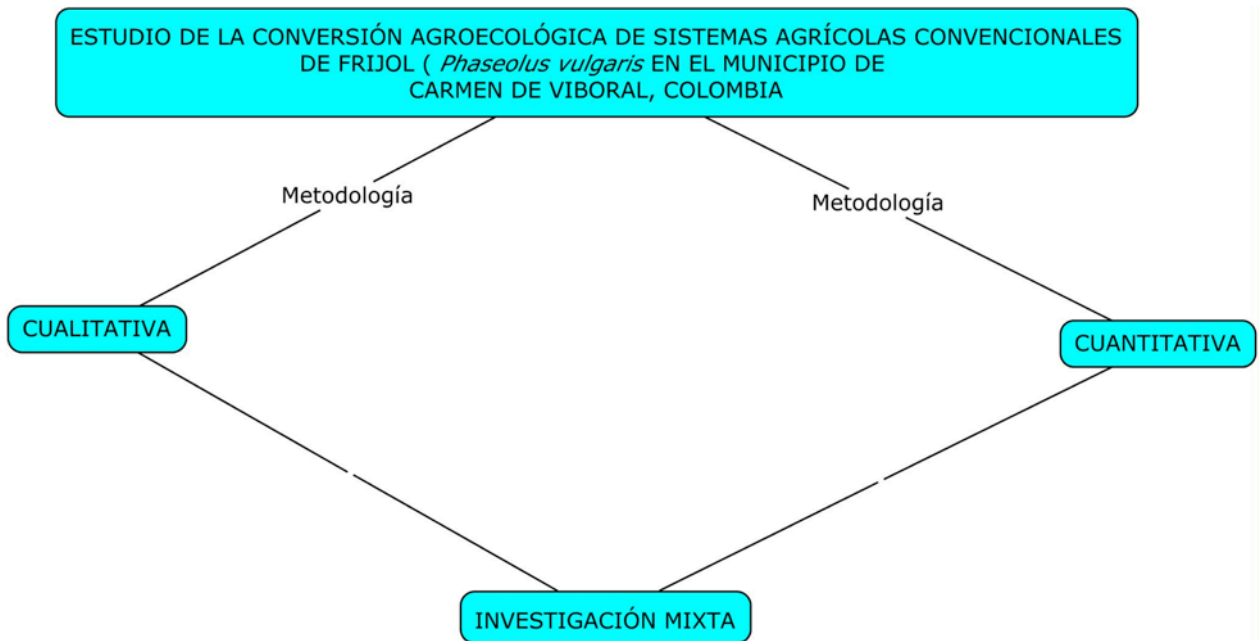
ESTUDIO DE LA CONVERSIÓN AGROECOLÓGICA DE SISTEMAS AGRÍCOLAS CONVENCIONALES DE FRIJOL ( *Phaseolus vulgaris* EN EL MUNICIPIO DE CARMEN DE VIBORAL, COLOMBIA

Metodología

Metodología

CUALITATIVA

CUANTITATIVA

INVESTIGACIÓN MIXTA